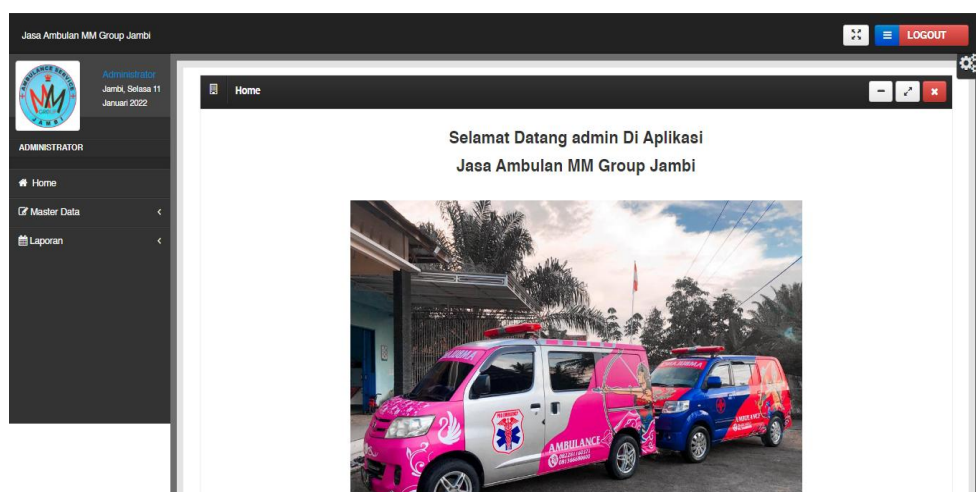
Jasa Ambulan MM Group Jambi

LOGOUT

Administrator
Jambi, Selasa 11 Januari 2022

ADMINISTRATOR

Home
Master Data
Laporan

Home

Selamat Datang admin Di Aplikasi
Jasa Ambulan MM Group Jambi

AMBULANCE